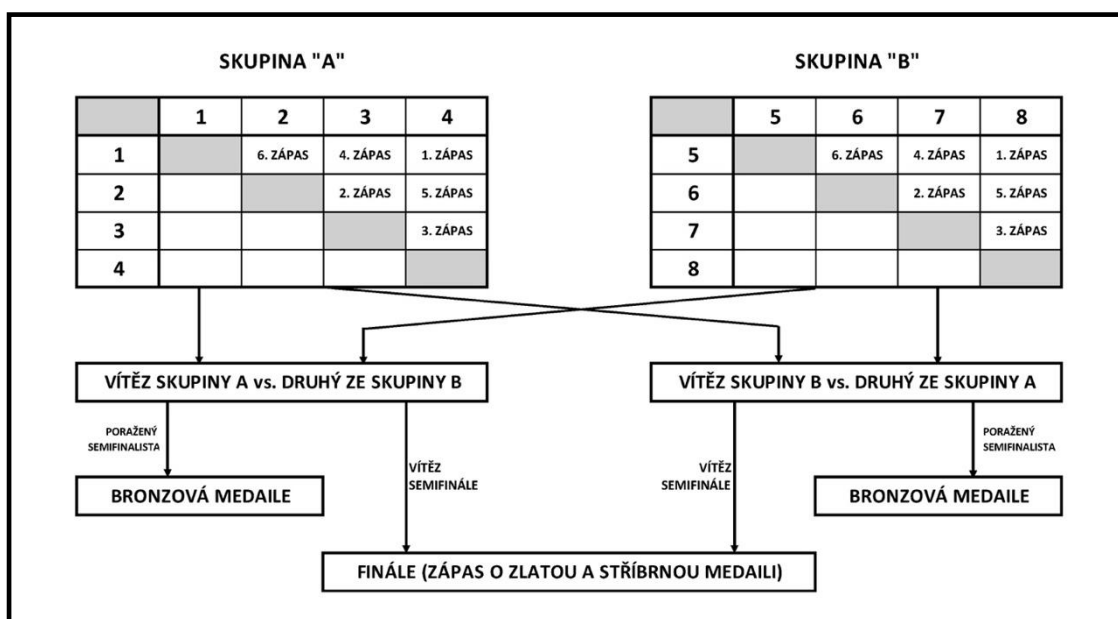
SKUPINA "A"

| | 1 | 2 | 3 | 4 |
|---|---|---|---|---|
| 1 | | 6. ZÁPAS | 4. ZÁPAS | 1. ZÁPAS |
| 2 | | | 2. ZÁPAS | 5. ZÁPAS |
| 3 | | | | 3. ZÁPAS |
| 4 | | | | |

SKUPINA "B"

| | 5 | 6 | 7 | 8 |
|---|---|---|---|---|
| 5 | | 6. ZÁPAS | 4. ZÁPAS | 1. ZÁPAS |
| 6 | | | 2. ZÁPAS | 5. ZÁPAS |
| 7 | | | | 3. ZÁPAS |
| 8 | | | | |

VÍTĚZ SKUPINY A vs. DRUHÝ ZE SKUPINY B

VÍTĚZ SKUPINY B vs. DRUHÝ ZE SKUPINY A

PORAŽENÝ SEMIFINALISTA

BRONZOVÁ MEDAILE

VÍTĚZ SEMIFINÁLE

VÍTĚZ SEMIFINÁLE

PORAŽENÝ SEMIFINALISTA

BRONZOVÁ MEDAILE

FINÁLE (ZÁPAS O ZLATOU A STŘÍBRNOU MEDAILI)